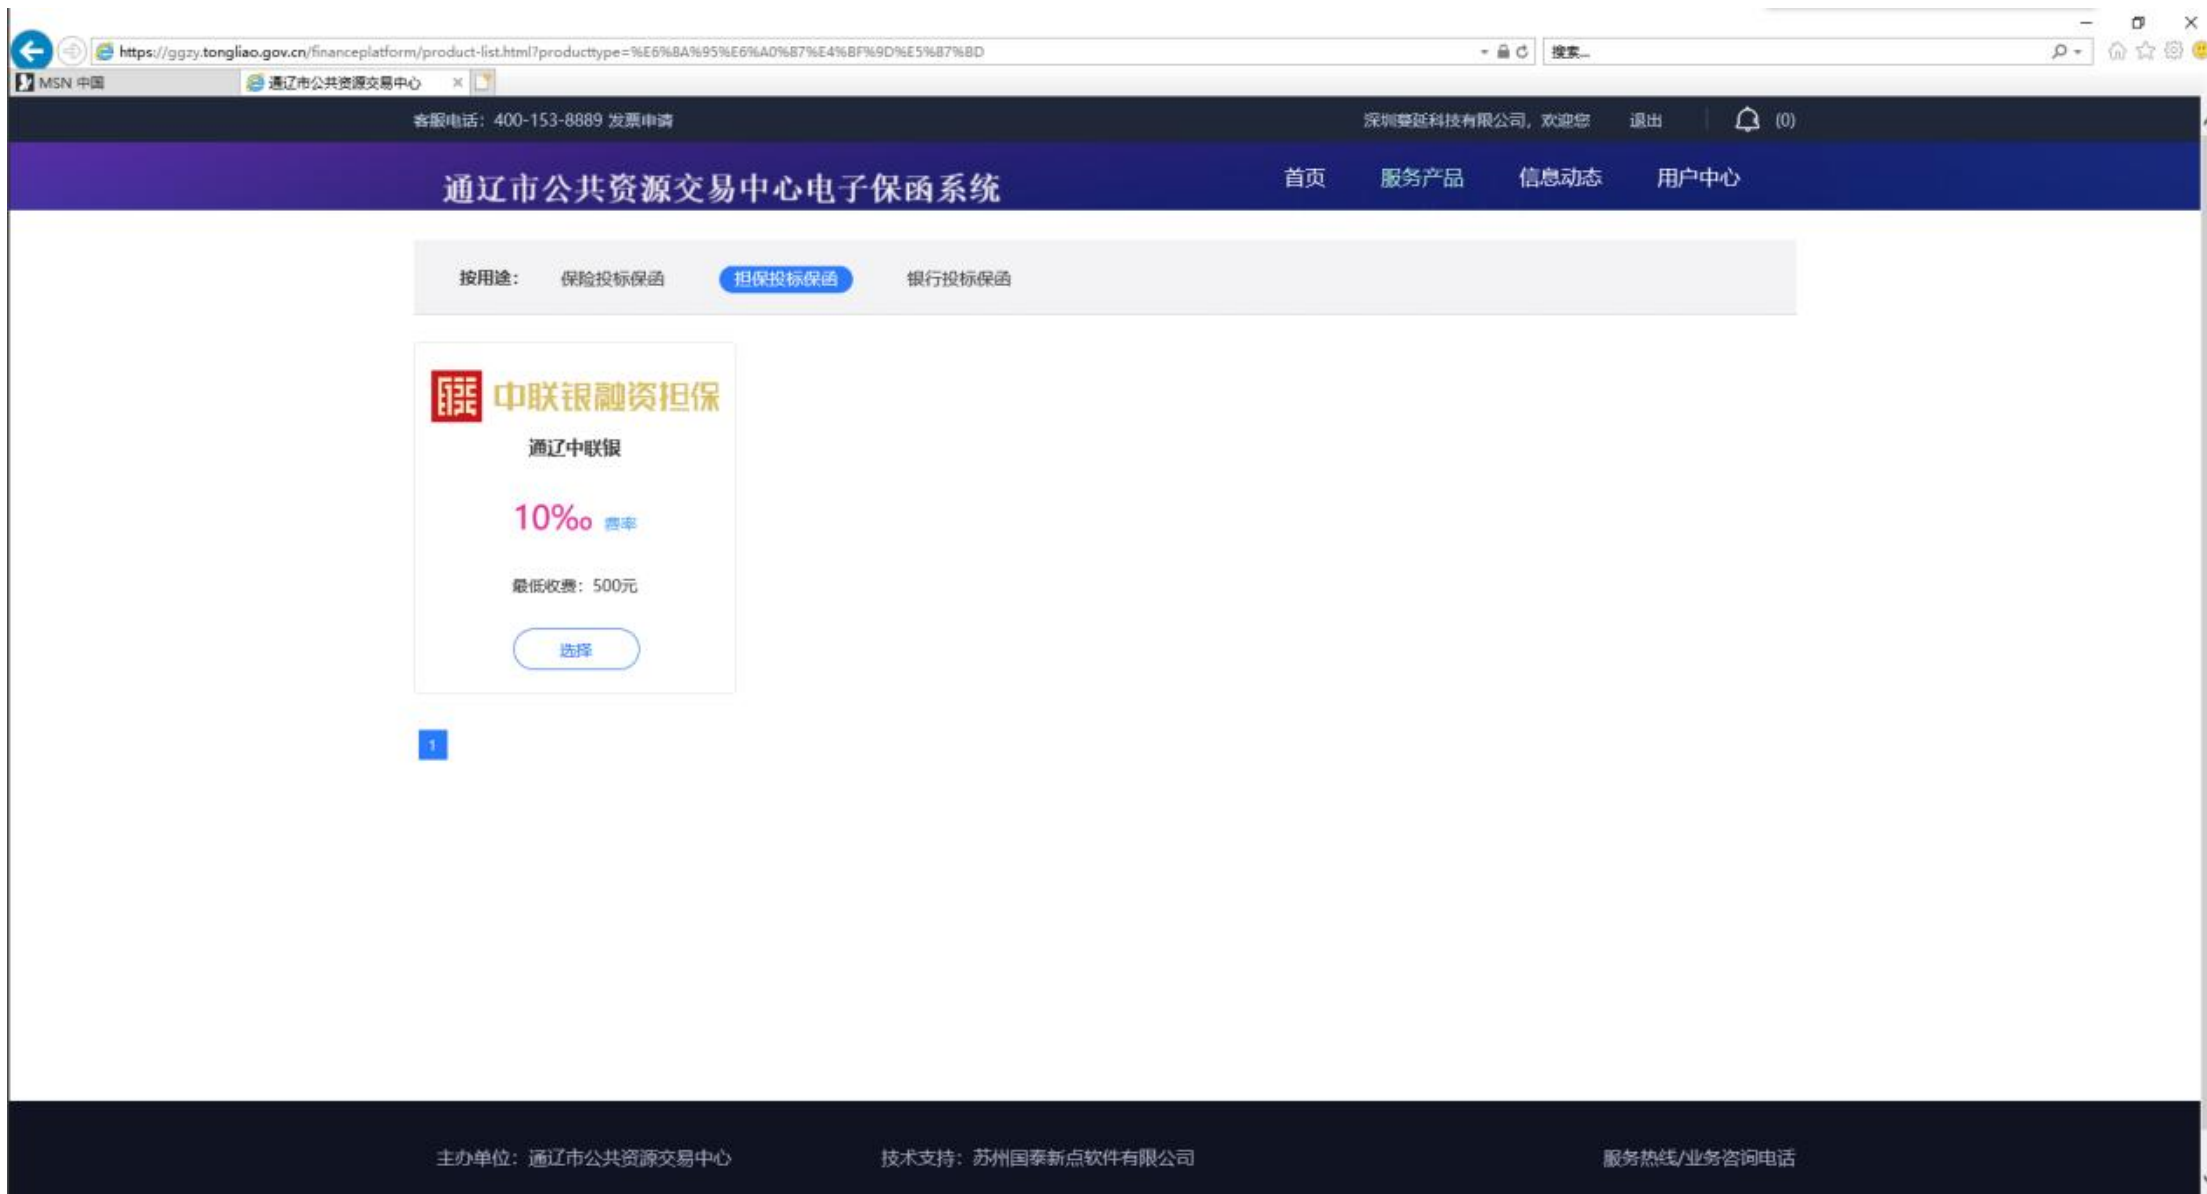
https://ggzy.tongliao.gov.cn/financeplatform/product-list.html?producttype=%E6%8A%95%E6%A0%87%E4%BF%9D%E5%87%BD

搜索...

MSN 中国

通辽市公共资源交易中心

客服电话：400-153-8889 发票申请

深圳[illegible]科技有限公司，欢迎您 退出 (0)

通辽市公共资源交易中心电子保函系统

首页 服务产品 信息动态 用户中心

按用途： 保险投标保函 担保投标保函 银行投标保函

中联银融资担保

通辽中联银

10‰ 费率

最低收费：500元

选择

1

主办单位：通辽市公共资源交易中心 技术支持：苏州国泰新点软件有限公司 服务热线/业务咨询电话